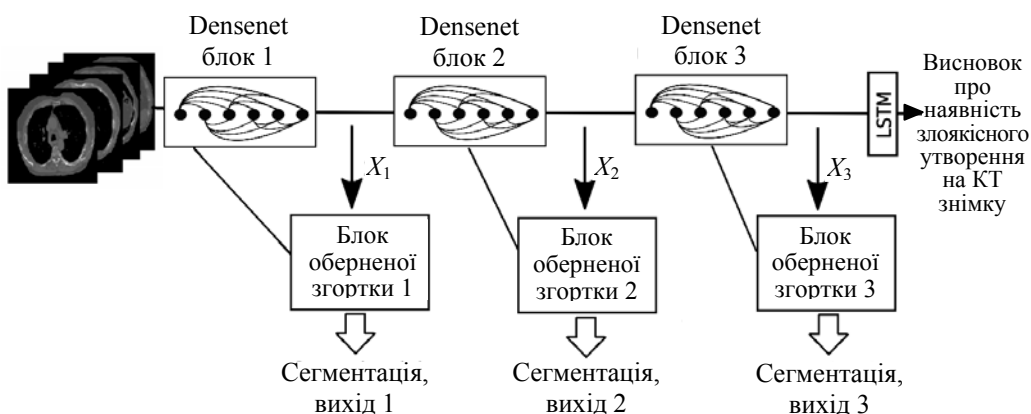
Densenet блок 1

Densenet блок 2

Densenet блок 3

LSTM

Висновок про наявність злоякісного утворення на КТ знімку

$X_1$

$X_2$

$X_3$

Блок оберненої згортки 1

Блок оберненої згортки 2

Блок оберненої згортки 3

Сегментація, вихід 1

Сегментація, вихід 2

Сегментація, вихід 3